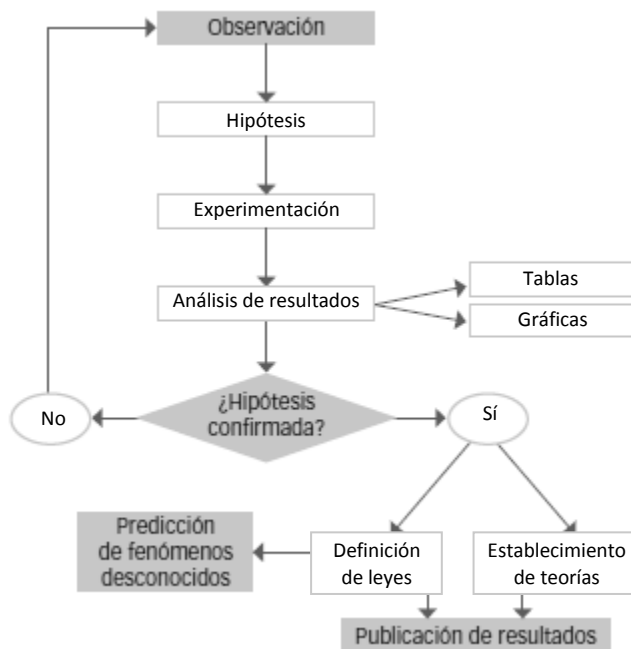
Observación

Hipótesis

Experimentación

Análisis de resultados

Tablas

Gráficas

¿Hipótesis confirmada?

No

Sí

Predicción de fenómenos desconocidos

Definición de leyes

Establecimiento de teorías

Publicación de resultados